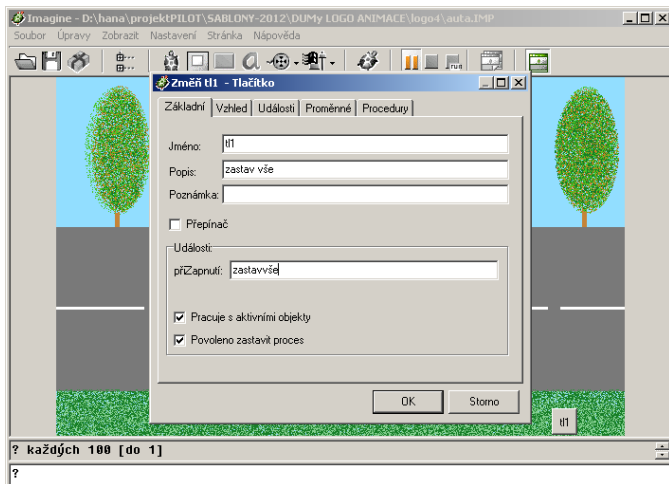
Imagine - D:\hana\projektPILOT\SABLONY-2012\DUMy LOGO ANIMACE\logo4\auta.IMP

Soubor Úpravy Zobrazit Nastavení Stránka Nápověda

Změň tl1 - Tlačítko

Základní Vzhled Události Proměnné Procedury

Jméno: tl1

Popis: zastav vše

Poznámka:

Přepínač

Události

přiZapnutí: zastavvše

Pracuje s aktivními objekty

Povoleno zastavit proces

OK Storno

tl1

? každých 100 [do 1]

?